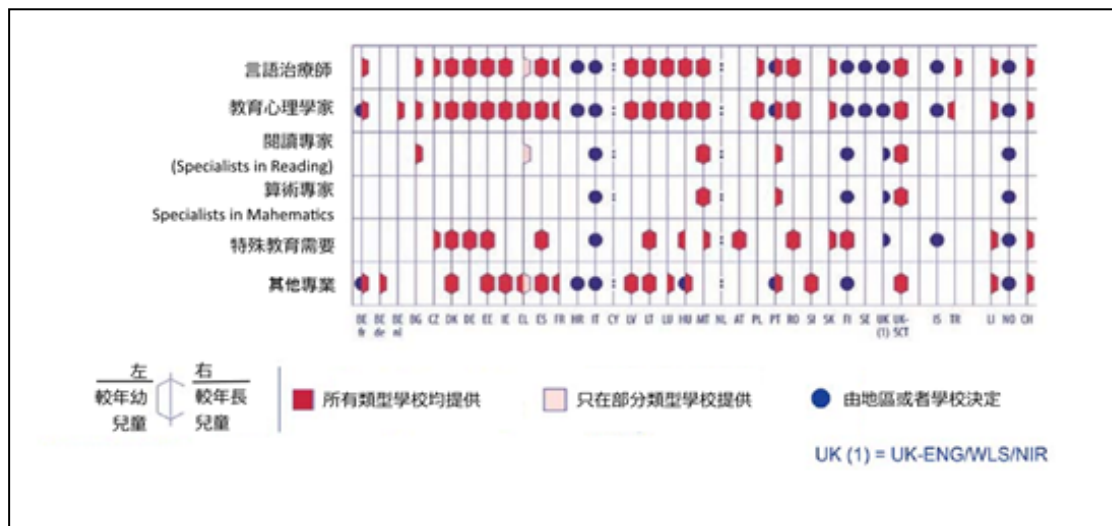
言語治療師

教育心理學家

閱讀專家
(Specialists in Reading)

算術專家
Specialists in Mahematics

特殊教育需要

其他專業

BE fr | BE de | BE nl | BG | CZ | DK | DE | EE | IE | EL | ES | FR | HR | IT | CY | LV | LT | LU | HU | MT | NL | AT | PL | PT | RO | SI | SK | FI | SE | UK (1) | UK-SCT | IS | TR | LI | NO | CH

左 較年幼 兒童

右 較年長 兒童

所有類型學校均提供

只在部分類型學校提供

由地區或者學校決定

UK (1) = UK-ENG/WLS/NIR